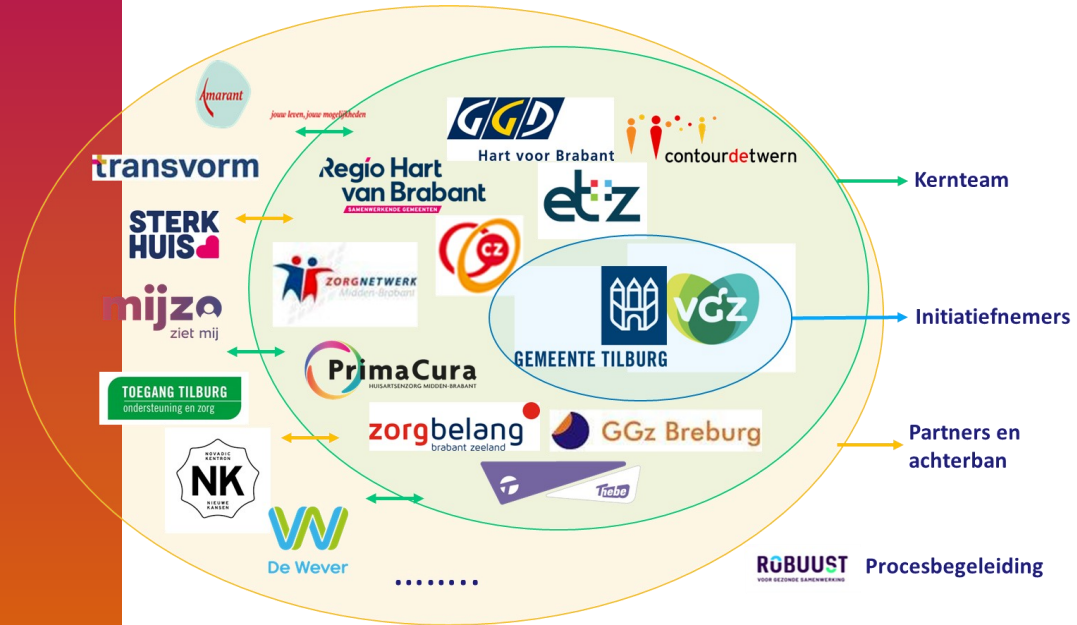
Amarant

jouw leven, jouw mogelijkheden

transvorm

STERK HUIS

mijzo
ziet mij

TOEGANG TILBURG
ondersteuning en zorg

NOVADIC KENTRON
NK
NIEUWE KANSEN

De Wever

GGD
Hart voor Brabant

contourdetwern

Regio Hart van Brabant
SAMENWERKENDE GEMEENTEN

etz

CZ

ZORGNETWERK
Midden-Brabant

GEMEENTE TILBURG

VGZ

PrimaCura
HUISARTSENZORG MIDDEN-BRABANT

zorgbelang
brabant zeeland

GGz Breburg

Thebe

........

Kernteam

Initiatiefnemers

Partners en achterban

ROBUUST
VOOR GEZONDE SAMENWERKING

Procesbegeleiding